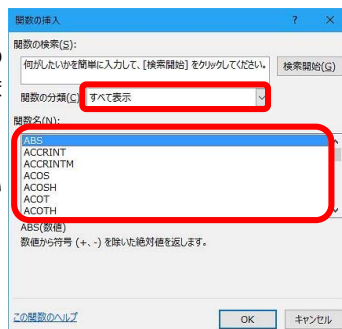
関数の挿入

?

×

関数の検索(S):

何がしたいかを簡単に入力して、[検索開始] をクリックしてください。

検索開始(G)

関数の分類(C): すべて表示

関数名(N):

ABS
ACCRINT
ACCRINTM
ACOS
ACOSH
ACOT
ACOTH

ABS(数値)
数値から符号 (+、-) を除いた絶対値を返します。

この関数のヘルプ

OK

キャンセル